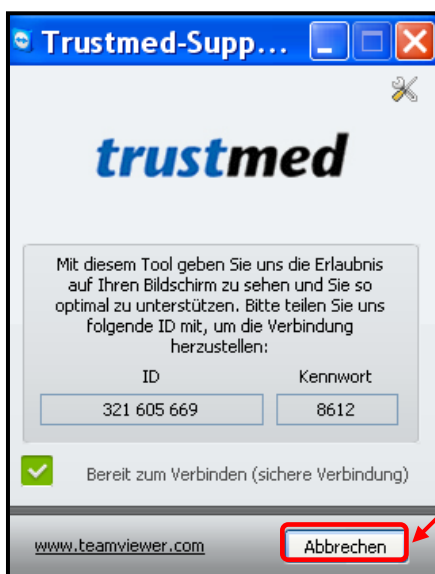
Trustmed-Supp...

trustmed

Mit diesem Tool geben Sie uns die Erlaubnis auf Ihren Bildschirm zu sehen und Sie so optimal zu unterstützen. Bitte teilen Sie uns folgende ID mit, um die Verbindung herzustellen:

ID
321 605 669

Kennwort
8612

Bereit zum Verbinden (sichere Verbindung)

www.teamviewer.com

Abbrechen